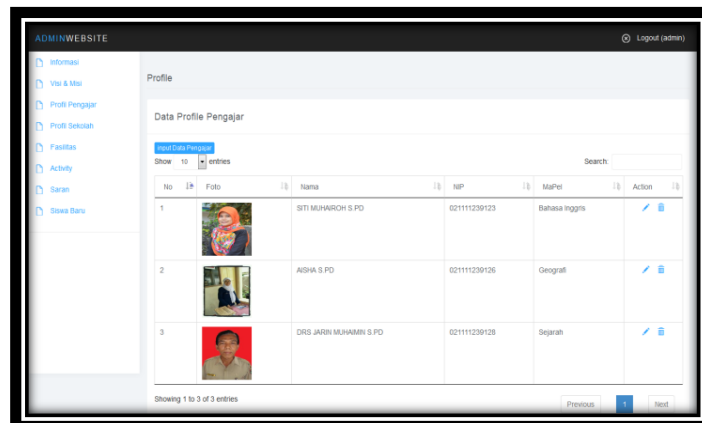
ADMINWEBSITE

Logout (admin)

Informasi
Visi & Misi
Profil Pengajar
Profil Sekolah
Fasilitas
Activity
Saran
Siswa Baru

Profile

Data Profile Pengajar

Input Data Pengajar

Show 10 entries

Search:

| No | Foto | Nama | NIP | MaPel | Action |
|---|---|---|---|---|---|
| 1 | | SITI MUHAIROH S.PD | 021111239123 | Bahasa Inggris | |
| 2 | | AISHA S.PD | 021111239126 | Geografi | |
| 3 | | DRS JARIN MUHAIMIN S.PD | 021111239128 | Sejarah | |

Showing 1 to 3 of 3 entries

Previous 1 Next